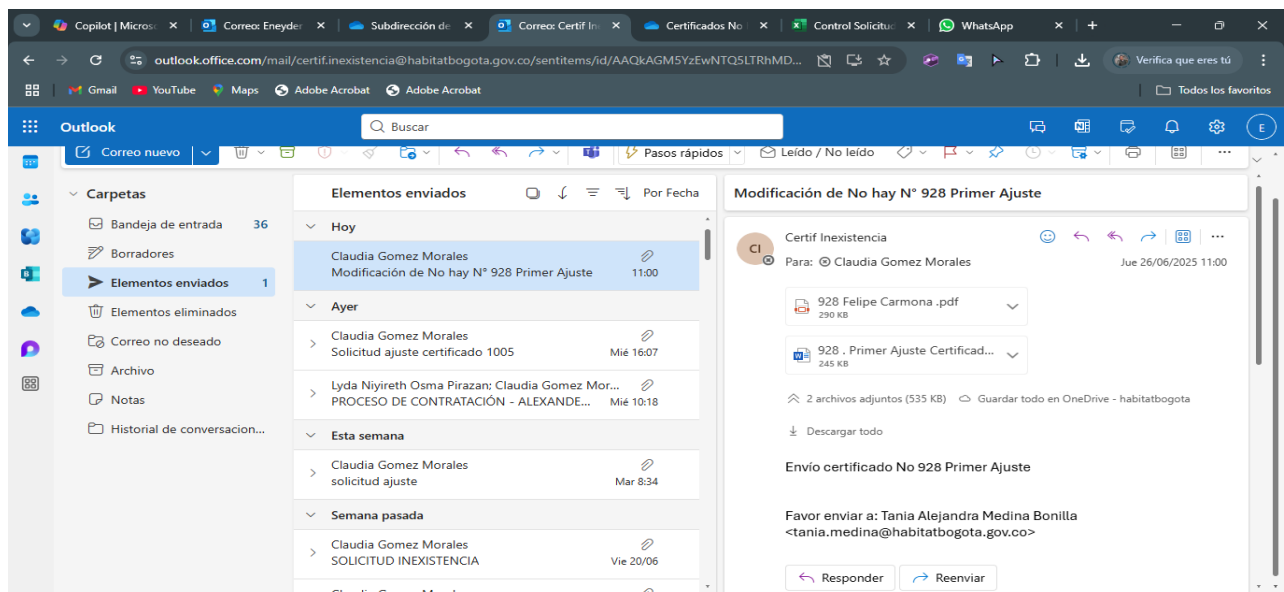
Copilot | Microsc ×   Correo: Eneyder ×   Subdirección de ×   Correo: Certif In ×   Certificados No ×   Control Solicitu ×   WhatsApp ×   +

outlook.office.com/mail/certif.inexistencia@habitatbogota.gov.co/sentitems/id/AAQkAGM5YzEwNTQ5LTRhMD...

Verifica que eres tú

Gmail   YouTube   Maps   Adobe Acrobat   Adobe Acrobat   Todos los favoritos

Outlook   Buscar

Correo nuevo   Pasos rápidos   Leído / No leído

Carpetas
Bandeja de entrada 36
Borradores
Elementos enviados 1
Elementos eliminados
Correo no deseado
Archivo
Notas
Historial de conversacion...

Elementos enviados   Por Fecha

Hoy
Claudia Gomez Morales
Modificación de No hay N° 928 Primer Ajuste 11:00

Ayer
Claudia Gomez Morales
Solicitud ajuste certificado 1005 Mié 16:07

Lyda Niyireth Osma Pirazan; Claudia Gomez Mor...
PROCESO DE CONTRATACIÓN - ALEXANDE... Mié 10:18

Esta semana
Claudia Gomez Morales
solicitud ajuste Mar 8:34

Semana pasada
Claudia Gomez Morales
SOLICITUD INEXISTENCIA Vie 20/06

Modificación de No hay N° 928 Primer Ajuste

CI
Certif Inexistencia
Para: Claudia Gomez Morales   Jue 26/06/2025 11:00

928 Felipe Carmona .pdf
290 KB

928 . Primer Ajuste Certificad...
245 KB

2 archivos adjuntos (535 KB)   Guardar todo en OneDrive - habitatbogota

Descargar todo

Envío certificado No 928 Primer Ajuste

Favor enviar a: Tania Alejandra Medina Bonilla
<tania.medina@habitatbogota.gov.co>

Responder   Reenviar